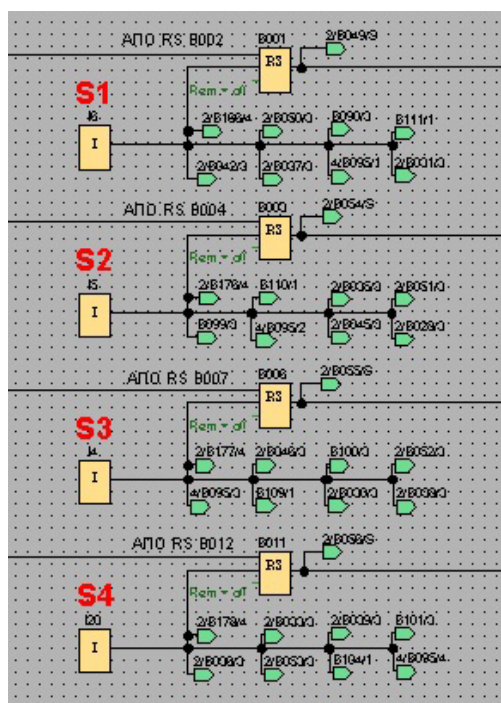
АПО RS B002
B001
RS
2/B049/S
Rem = off
S1
I6
I
2/B169/4
2/B050/3
B090/3
B111/1
2/B042/3
2/B037/3
4/B095/1
2/B001/3

АПО RS B004
B003
RS
2/B054/S
Rem = off
S2
I5
I
2/B176/4
B110/1
2/B035/3
2/B051/3
B099/3
4/B095/2
2/B045/3
2/B028/3

АПО RS B007
B006
RS
2/B055/S
Rem = off
S3
I4
I
2/B177/4
2/B046/3
B100/3
2/B052/3
4/B095/3
B109/1
2/B008/3
2/B039/3

АПО RS B012
B011
RS
2/B056/S
Rem = off
S4
I20
I
2/B178/4
2/B033/3
2/B009/3
B101/3
2/B006/3
2/B053/3
B104/1
4/B095/4